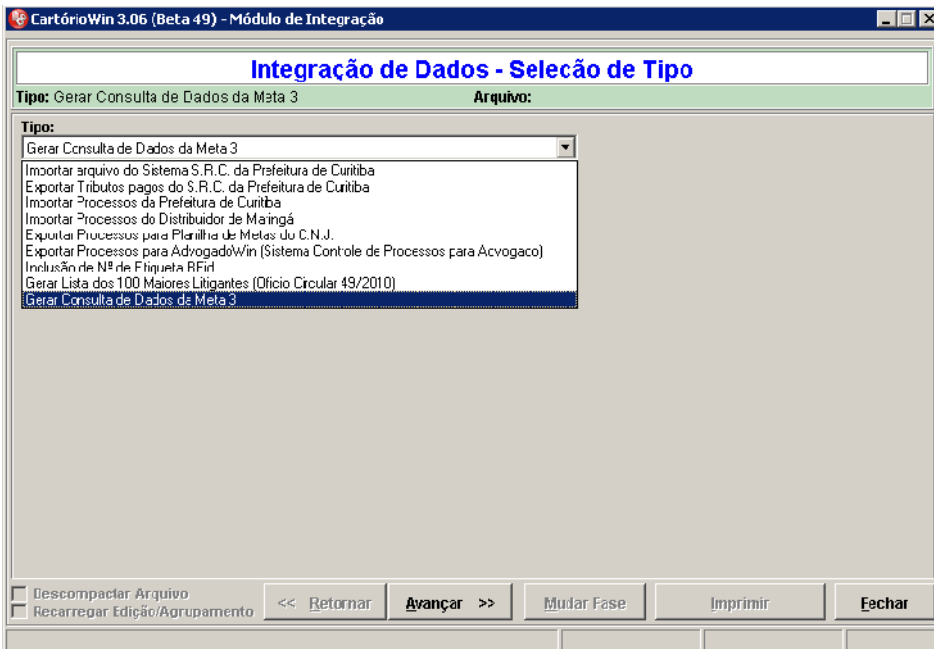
CartórioWin 3.06 (Beta 49) - Módulo de Integração

Integração de Dados - Selecão de Tipo

Tipo: Gerar Consulta de Dados da Meta 3

Arquivo:

Tipo:

Gerar Consulta de Dados da Meta 3

Importar arquivo do Sistema S.R.C. da Prefeitura de Curitiba
Exportar Tributos pagos do S.R.C. da Prefeitura de Curitiba
Importar Processos da Prefeitura de Curitiba
Importar Processos do Distribuidor de Maringá
Exportar Processos para Planilha de Metas do C.N.J.
Exportar Processos para AdvogadoWin (Sistema Controle de Processos para Advogado)
Inclusão de Nº de Etiqueta RFid
Gerar Lista dos 100 Maiores Litigantes (Ofício Circular 49/2010)
Gerar Consulta de Dados da Meta 3

Descompactar Arquivo
Recarregar Edição/Agrupamento

<< Retornar

Avançar >>

Mudar Fase

Imprimir

Fechar